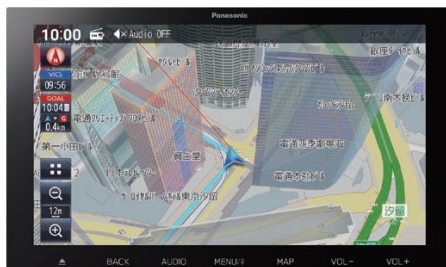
Panasonic
10:00
Audio OFF
VICS
09:56
GOAL
10:04
0.4km
第一小田ビル
電通ワカエディアブロビル
資生堂
日本テレビ
ロイヤルパークホテル東京汐留
電通本社ビル
電通汐留東館
銀座ちよだビル
汐留
12m
BACK
AUDIO
MENU
MAP
VOL－
VOL＋